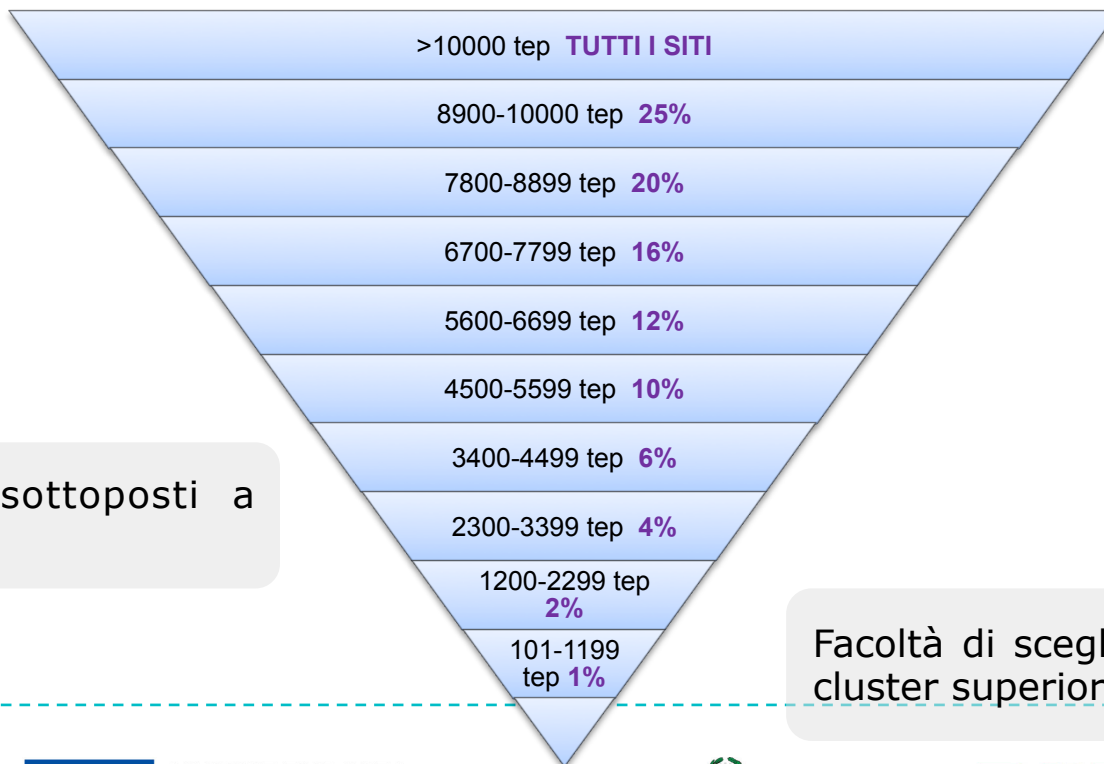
>10000 tep TUTTI I SITI

8900-10000 tep 25%

7800-8899 tep 20%

6700-7799 tep 16%

5600-6699 tep 12%

4500-5599 tep 10%

3400-4499 tep 6%

2300-3399 tep 4%

1200-2299 tep 2%

101-1199 tep 1%

sottoposti a

Facoltà di scegl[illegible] cluster superior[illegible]